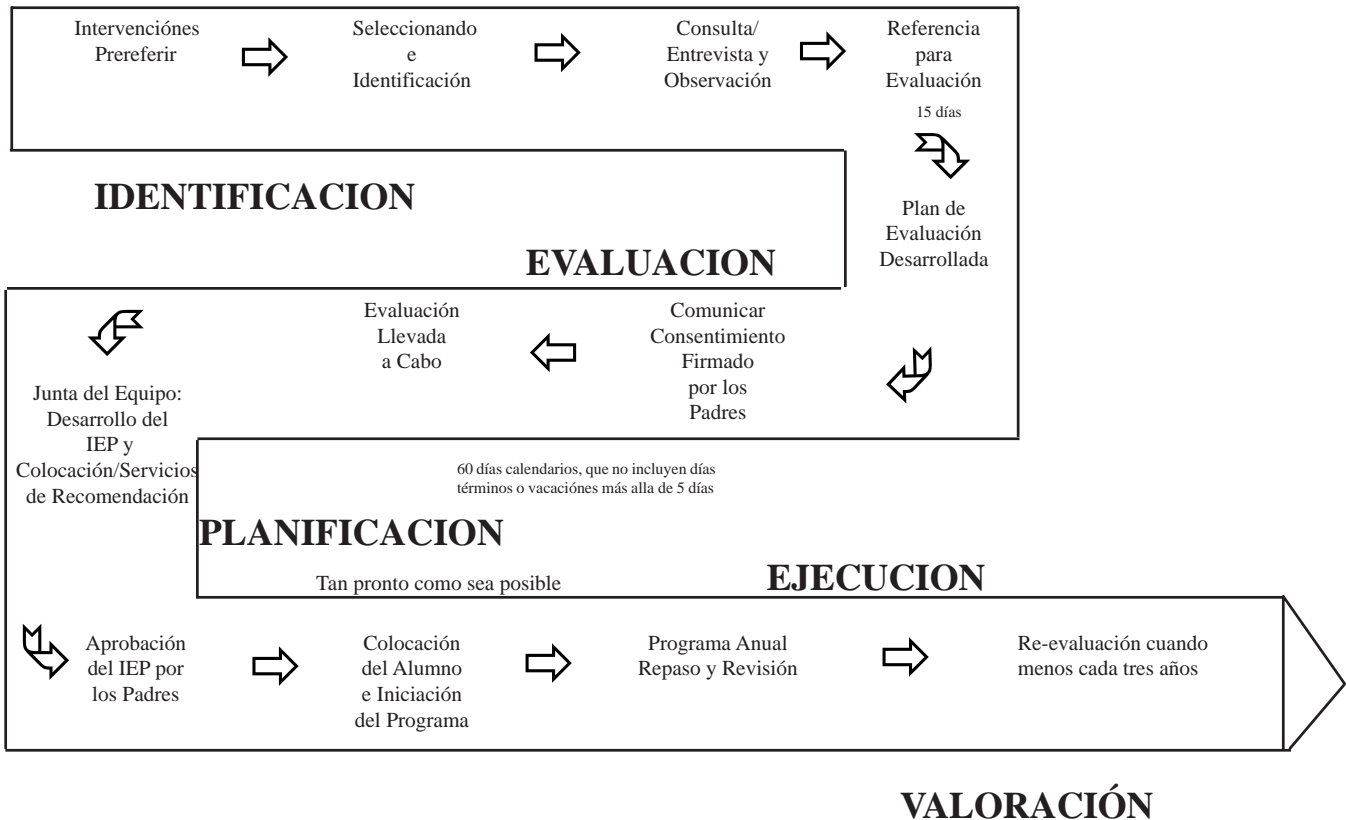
Intervenciónes Prereferir

Seleccionando e Identificación

Consulta/ Entrevista y Observación

Referencia para Evaluación

15 días

IDENTIFICACION

Plan de Evaluación Desarrollada

EVALUACION

Evaluación Llevada a Cabo

Comunicar Consentimiento Firmado por los Padres

Junta del Equipo: Desarrollo del IEP y Colocación/Servicios de Recomendación

60 días calendarios, que no incluyen días términos o vacaciónes más alla de 5 días

PLANIFICACION

Tan pronto como sea posible

EJECUCION

Aprobación del IEP por los Padres

Colocación del Alumno e Iniciación del Programa

Programa Anual Repaso y Revisión

Re-evaluación cuando menos cada tres años

VALORACIÓN